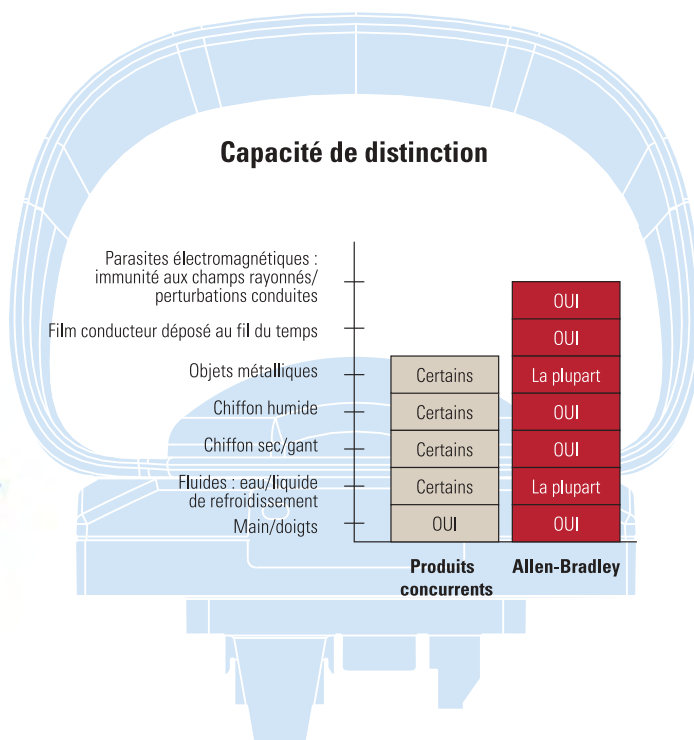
Capacité de distinction

| | Produits concurrents | Allen-Bradley |
|---|---|---|
| Parasites électromagnétiques : immunité aux champs rayonnés/ perturbations conduites | | OUI |
| Film conducteur déposé au fil du temps | | OUI |
| Objets métalliques | Certains | La plupart |
| Chiffon humide | Certains | OUI |
| Chiffon sec/gant | Certains | OUI |
| Fluides : eau/liquide de refroidissement | Certains | La plupart |
| Main/doigts | OUI | OUI |